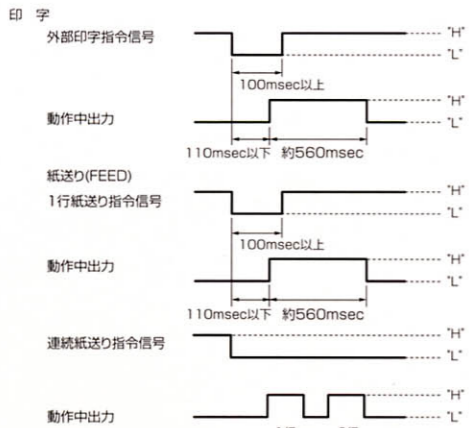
印 字

外部印字指令信号

"H"

"L"

100msec以上

動作中出力

"H"

"L"

110msec以下 約560msec

紙送り(FEED)

1行紙送り指令信号

"H"

"L"

100msec以上

動作中出力

"H"

"L"

110msec以下 約560msec

連続紙送り指令信号

"H"

"L"

動作中出力

"H"

"L"